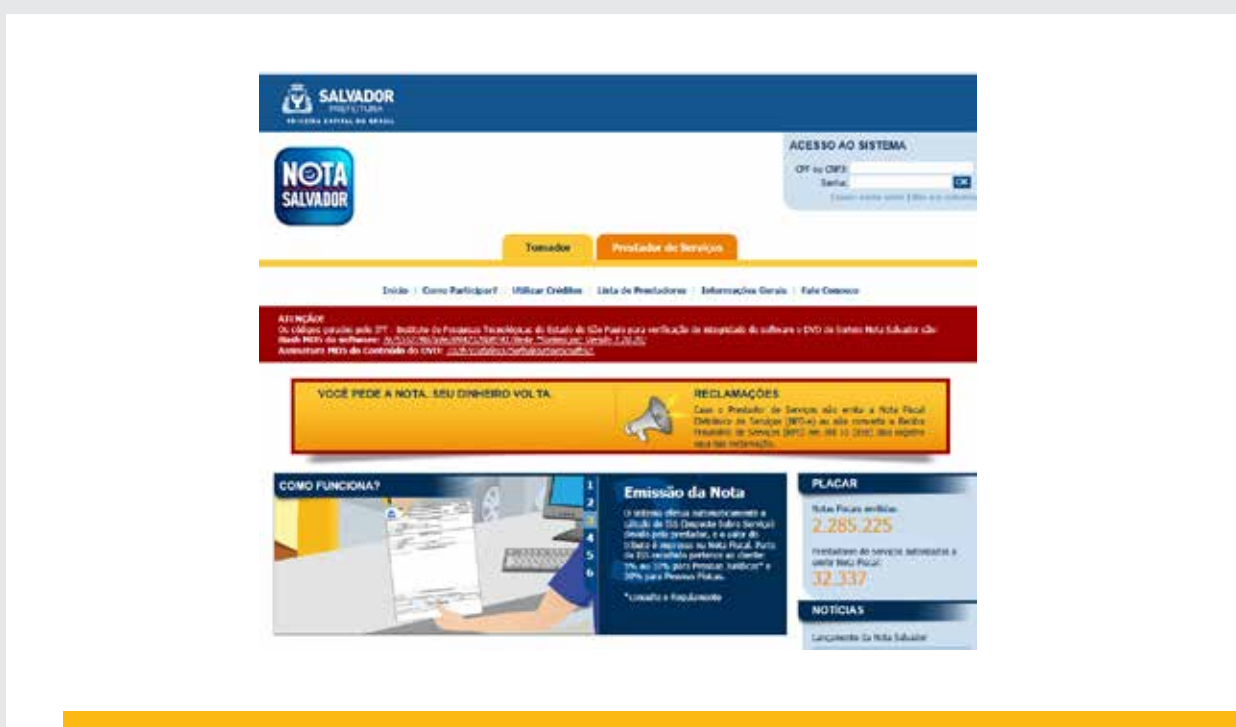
SALVADOR
PREFEITURA
PRIMEIRA CAPITAL DO BRASIL

NOTA SALVADOR

ACESSO AO SISTEMA
CPF ou CNPJ:
Senha:
OK
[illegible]

Tomador
Prestador de Serviços

Início | Como Participar? | Utilizar Créditos | Lista de Prestadores | Informações Gerais | Fale Conosco

ATENÇÃO!
Os códigos gerados pelo IPT - Instituto de Pesquisas Tecnológicas do Estado de São Paulo para verificação da integridade do software e DVD do Sistema Nota Salvador são:
Hash MD5 do software: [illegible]
Assinatura MD5 do Conteúdo do DVD: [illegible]

VOCÊ PEDE A NOTA. SEU DINHEIRO VOLTA.

RECLAMAÇÕES
Caso o Prestador de Serviços não emita a Nota Fiscal Eletrônica de Serviços (NFS-e) ou não converta o Recibo Provisório de Serviços (RPS) em até 10 (dez) dias registre aqui sua reclamação.

COMO FUNCIONA?
1
2
3
4
5
6
Emissão da Nota
O sistema efetua automaticamente o cálculo do ISS (Imposto Sobre Serviço) devido pelo prestador, e o valor do tributo é impresso na Nota Fiscal. Parte do ISS recolhido pertence ao cliente: 5% ou 10% para Pessoas Jurídicas* e 30% para Pessoas Físicas.
*consulte o Regulamento

PLACAR
Notas Fiscais emitidas:
2.285.225
Prestadores de serviços autorizados a emitir Nota Fiscal:
32.337

NOTÍCIAS
Lançamento da Nota Salvador